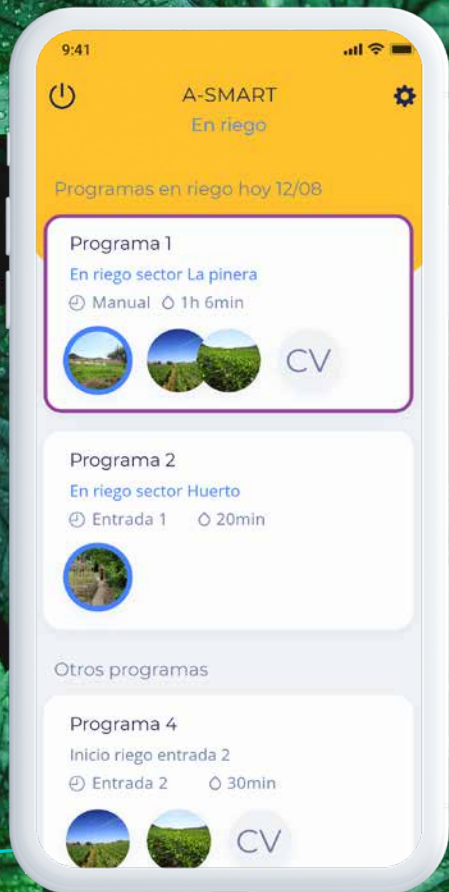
9:41

A-SMART
En riego

Programas en riego hoy 12/08

Programa 1
En riego sector La pinera
Manual 1h 6min
CV

Programa 2
En riego sector Huerto
Entrada 1 20min

Otros programas

Programa 4
Inicio riego entrada 2
Entrada 2 30min
CV